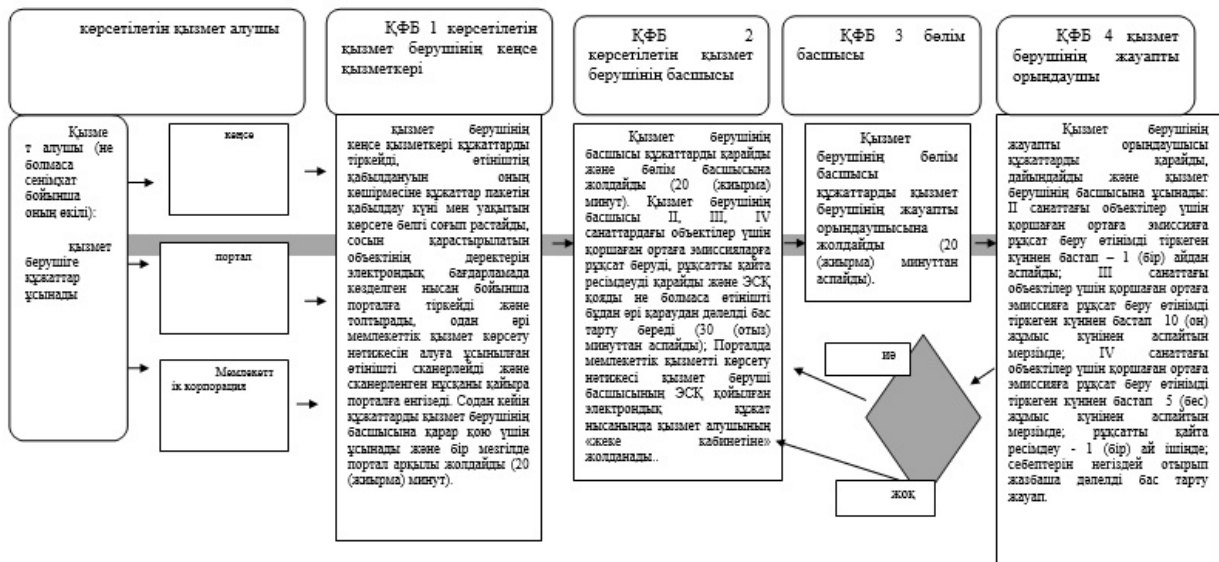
көрсетілетін қызмет алушы

ҚФБ 1 көрсетілетін қызмет берушінің кеңсе қызметкері

ҚФБ 2 көрсетілетін қызмет берушінің басшысы

ҚФБ 3 бөлім басшысы

ҚФБ 4 қызмет берушінің жауапты орындаушы

Қызмет алушы (не болмаса сенімхат бойынша оның өкілі):

қызмет берушіге құжаттар ұсынады

кеңсе

портал

Мемлекеттік корпорация

қызмет берушінің кеңсе қызметкері құжаттарды тіркейді, өтініштің қабылданушы оның көшірмесіне құжаттар пакетін қабылдау күні мен уақытын көрсете белгі соғып растайды, сосын қарастырылатын объектінің деректерін электрондық бағдарламада көзделген нысан бойынша порталға тіркейді және толтырады, одан әрі мемлекеттік қызмет көрсету нәтижесін алуға ұсынылған өтініші сканерлейді және сканерленген нұсқаны қайыра порталға енгізеді. Содан кейін құжаттарды қызмет берушінің басшысына қарар қою үшін ұсынады және бір мезгілде портал арқылы жолдайды (20 (жиырма) минут).

Қызмет берушінің басшысы құжаттарды қарайды және бөлім басшысына жолдайды (20 (жиырма) минут). Қызмет берушінің басшысы II, III, IV санаттардағы объектілер үшін қоршаған ортаға эмиссияларға рұқсат беруді, рұқсатты қайта ресімдеуді қарайды және ЭСҚ қояды не болмаса өтінішті бұдан әрі қараудан дәлелді бас тарту береді (30 (отыз) минуттан аспайды); Порталда мемлекеттік қызметті көрсету нәтижесі қызмет беруші басшысының ЭСҚ қойылған электрондық құжат нысанында қызмет алушының «жеке кабинетіне» жолданады..

Қызмет берушінің бөлім басшысы құжаттарды қызмет берушінің жауапты орындаушысына жолдайды (20 (жиырма) минуттан аспайды).

иә

жоқ

Қызмет берушінің жауапты орындаушысы құжаттарды қарайды, дайындайды және қызмет берушінің басшысына ұсынады: II санаттағы объектілер үшін қоршаған ортаға эмиссияға рұқсат беру өтінімді тіркеген күннен бастап – 1 (бір) айдан аспайды; III санаттағы объектілер үшін қоршаған ортаға эмиссияға рұқсат беру өтінімді тіркеген күннен бастап 10 (он) жұмыс күнінен аспайтын мерзімде; IV санаттағы объектілер үшін қоршаған ортаға эмиссияға рұқсат беру өтінімді тіркеген күннен бастап 5 (бес) жұмыс күнінен аспайтын мерзімде; рұқсатты қайта ресімдеу - 1 (бір) ай ішінде; себептерін негіздей отырып жазбаша дәлелді бас тарту жауап.